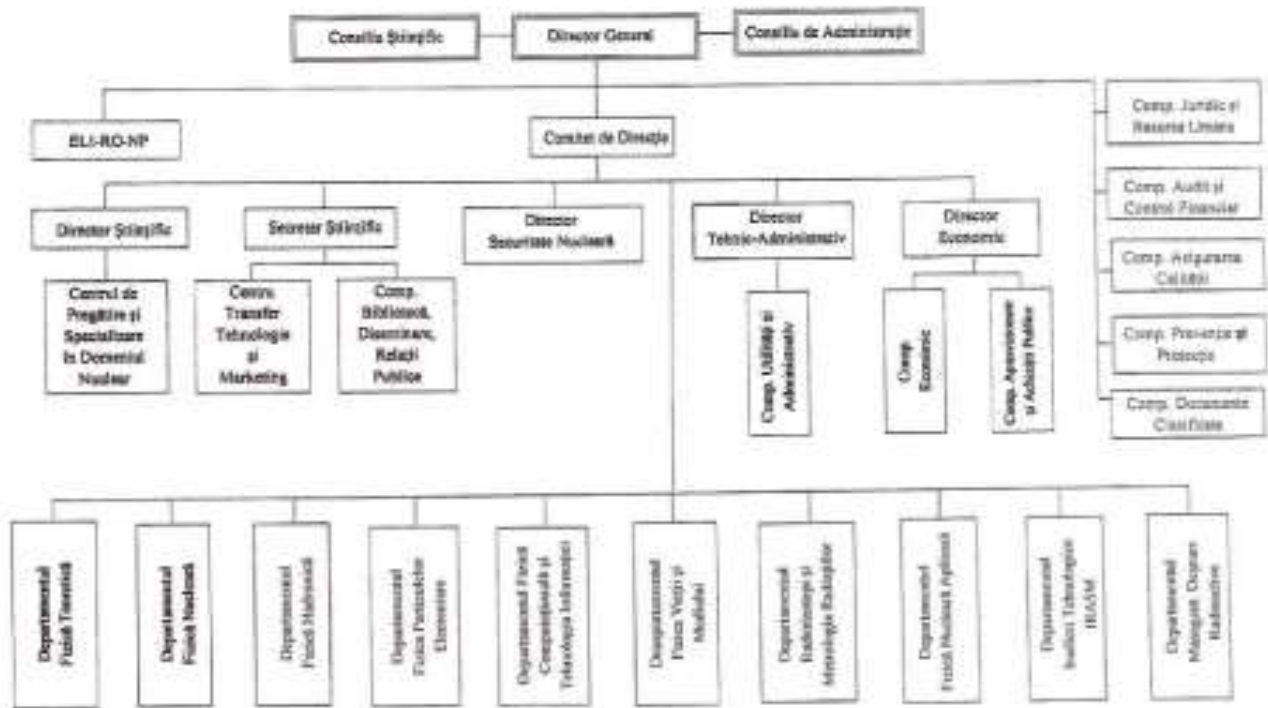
Consiliu Științific

Director General

Consiliu de Administrație

ELI-RO-NP

Comitet de Direcție

Comp. Juridic și Resurse Umane

Comp. Audit și Control Financiar

Comp. Asigurarea Calității

Comp. Prevenire și Protecție

Comp. Documente Clasificate

Director Științific

Secretar Științific

Director Securitate Nucleară

Director Tehnic-Administrativ

Director Economic

Centrul de Pregătire și Specializare în Domeniul Nuclear

Centru Transfer Tehnologic și Marketing

Comp. Bibliotecă, Diseminare, Relații Publice

Comp. Utilități și Administrativ

Comp. Economic

Comp. Aprovizionare și Achiziții Publice

Departamentul Fizică Teoretică

Departamentul Fizică Nucleară

Departamentul Fizică Hadronică

Departamentul Fizica Particulelor Elementare

Departamentul Fizică Computațională și Tehnologia Informației

Departamentul Fizica Vieții și Mediului

Departamentul Radioterapie și Metrologia Radiațiilor

Departamentul Fizică Nucleară Aplicată

Departamentul Iradieri Tehnologice IRASM

Departamentul Management Deșeuri Radioactive